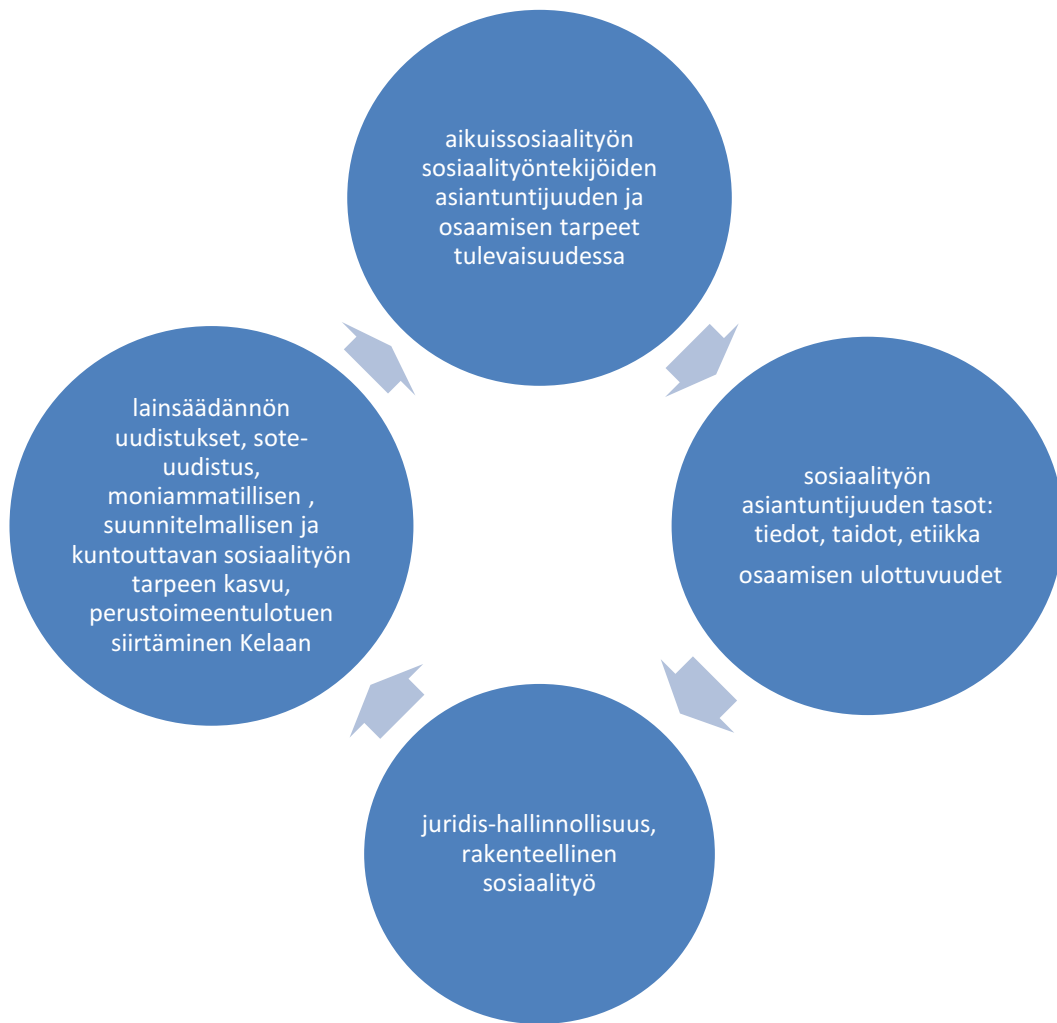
aikuissosiaalityön sosiaalityöntekijöiden asiantuntijuuden ja osaamisen tarpeet tulevaisuudessa

sosiaalityön asiantuntijuuden tasot: tiedot, taidot, etiikka

osaamisen ulottuvuudet

juridis-hallinnollisuus, rakenteellinen sosiaalityö

lainsäädännön uudistukset, soteuudistus, moniammatillisen , suunnitelmallisen ja kuntouttavan sosiaalityön tarpeen kasvu, perustoimeentulotuen siirtäminen Kelaan